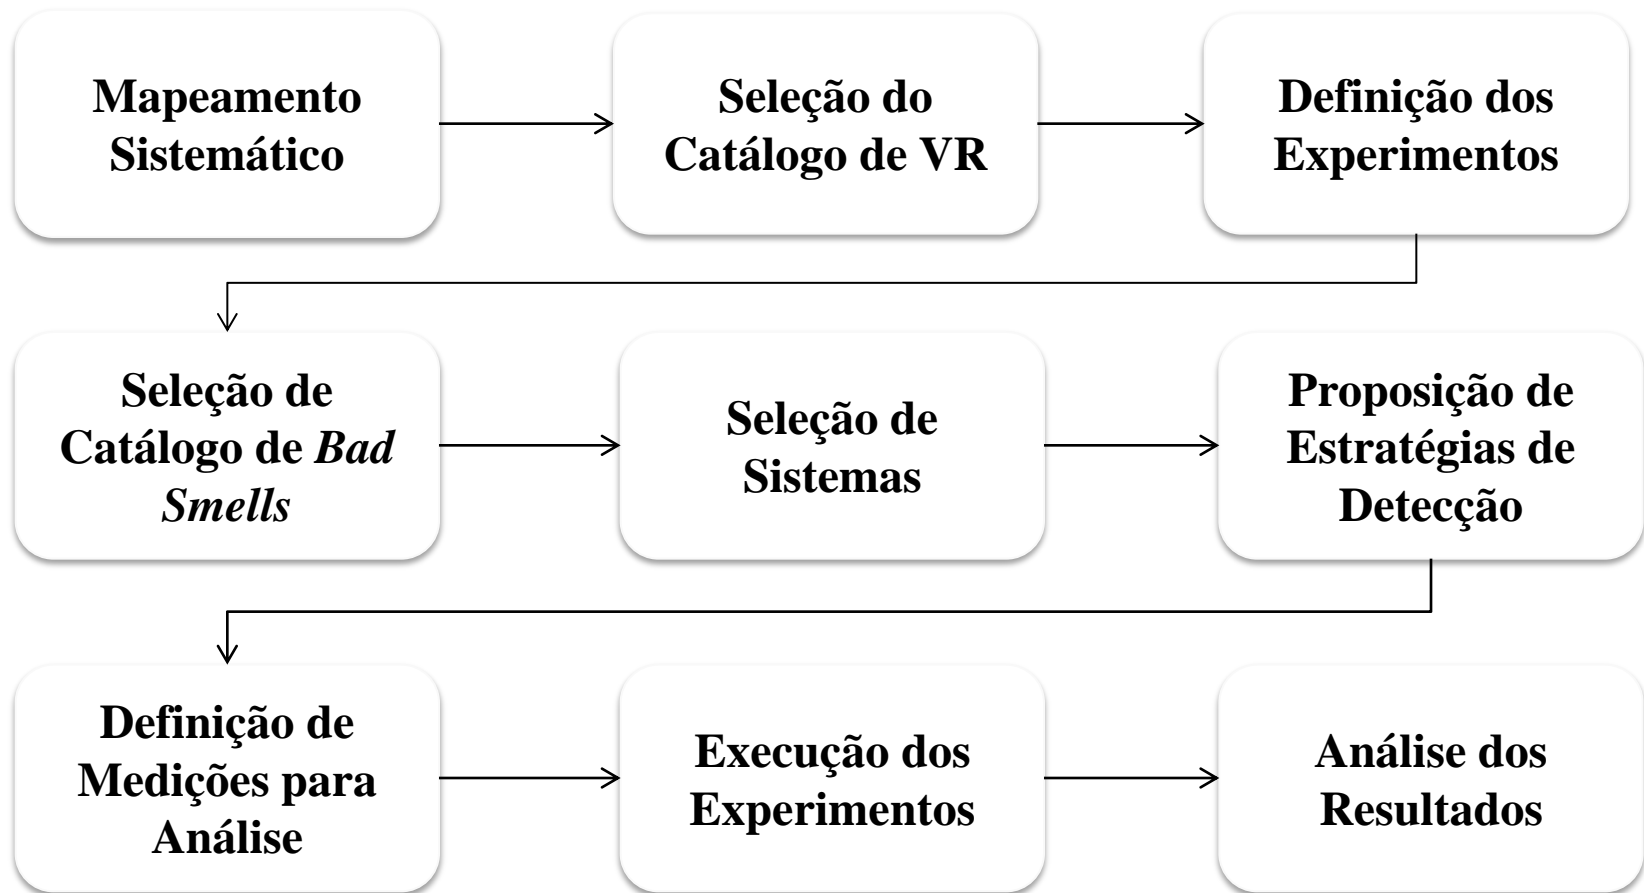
Mapeamento Sistemático

Seleção do Catálogo de VR

Definição dos Experimentos

Seleção de Catálogo de *Bad Smells*

Seleção de Sistemas

Proposição de Estratégias de Detecção

Definição de Medições para Análise

Execução dos Experimentos

Análise dos Resultados